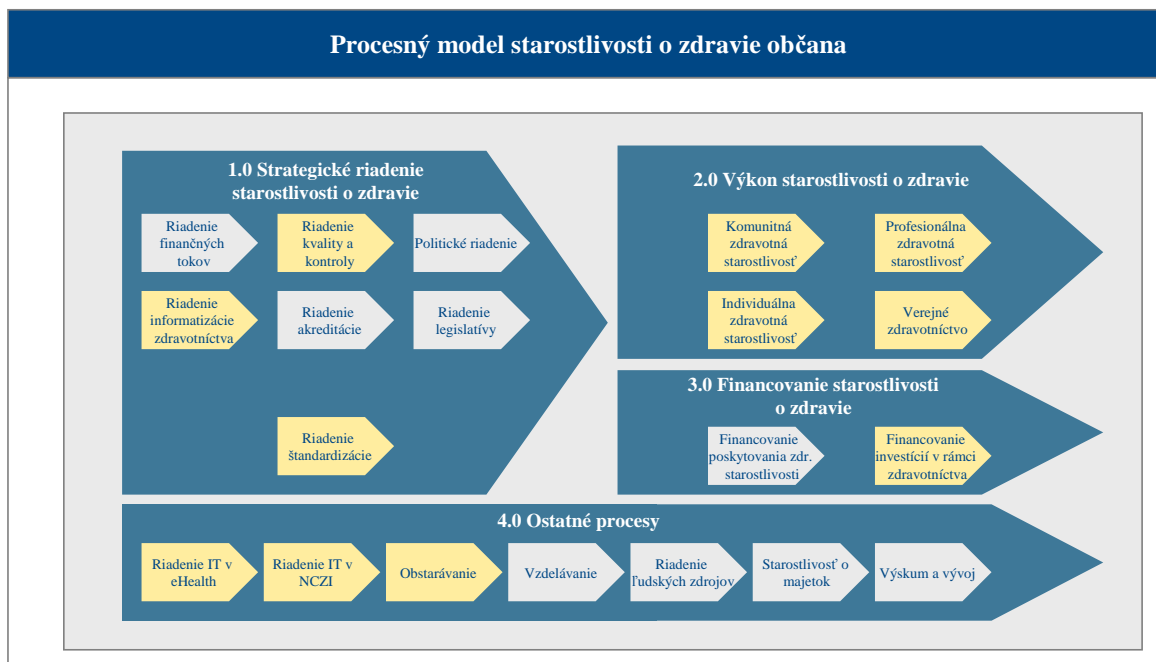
Procesný model starostlivosti o zdravie občana

1.0 Strategické riadenie starostlivosti o zdravie

Riadenie finančných tokov

Riadenie kvality a kontroly

Politické riadenie

Riadenie informatizácie zdravotníctva

Riadenie akreditácie

Riadenie legislatívy

Riadenie štandardizácie

2.0 Výkon starostlivosti o zdravie

Komunitná zdravotná starostlivosť

Profesionálna zdravotná starostlivosť

Individuálna zdravotná starostlivosť

Verejné zdravotníctvo

3.0 Financovanie starostlivosti o zdravie

Financovanie poskytovania zdr. starostlivosti

Financovanie investícií v rámci zdravotníctva

4.0 Ostatné procesy

Riadenie IT v eHealth

Riadenie IT v NCZI

Obstarávanie

Vzdelávanie

Riadenie ľudských zdrojov

Starostlivosť o majetok

Výskum a vývoj